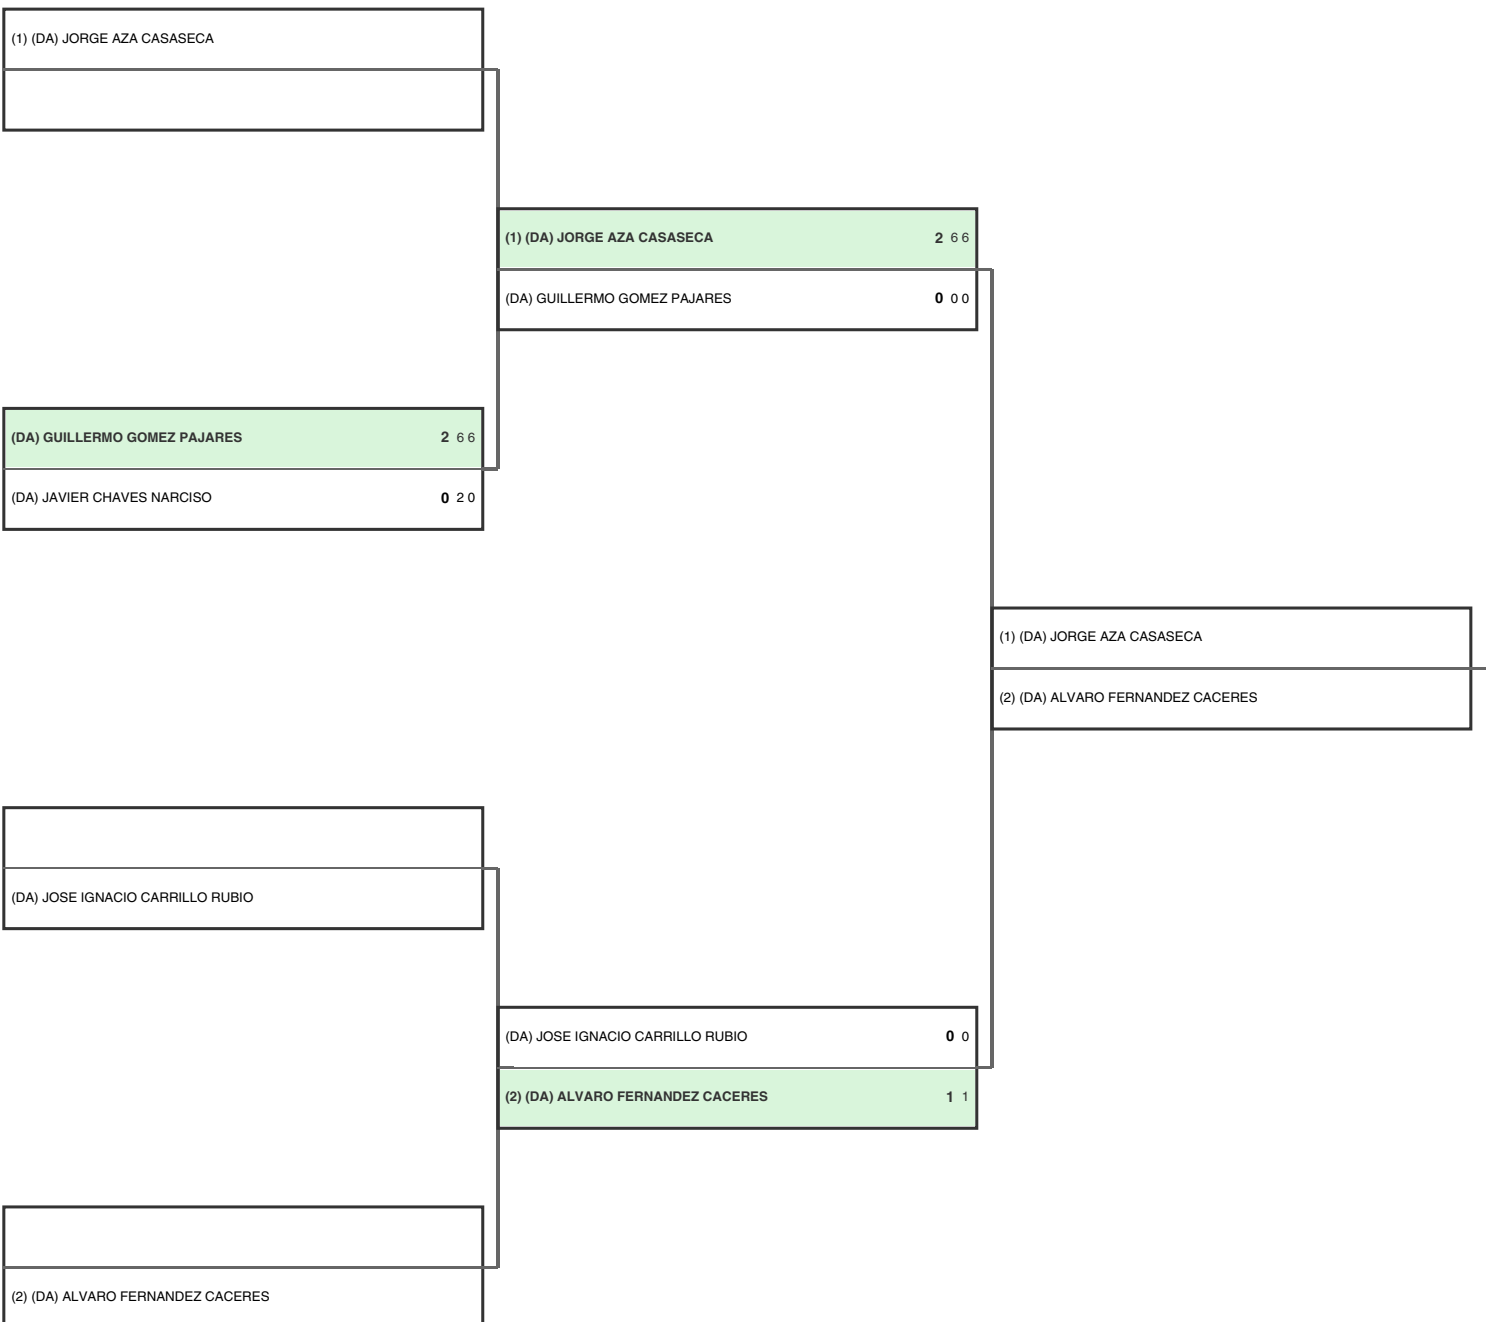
(1) (DA) JORGE AZA CASASECA

(DA) GUILLERMO GOMEZ PAJARES 2 6 6
(DA) JAVIER CHAVES NARCISO 0 2 0

(DA) JOSE IGNACIO CARRILLO RUBIO

(2) (DA) ALVARO FERNANDEZ CACERES

(1) (DA) JORGE AZA CASASECA 2 6 6
(DA) GUILLERMO GOMEZ PAJARES 0 0 0

(DA) JOSE IGNACIO CARRILLO RUBIO 0 0
(2) (DA) ALVARO FERNANDEZ CACERES 1 1

(1) (DA) JORGE AZA CASASECA
(2) (DA) ALVARO FERNANDEZ CACERES